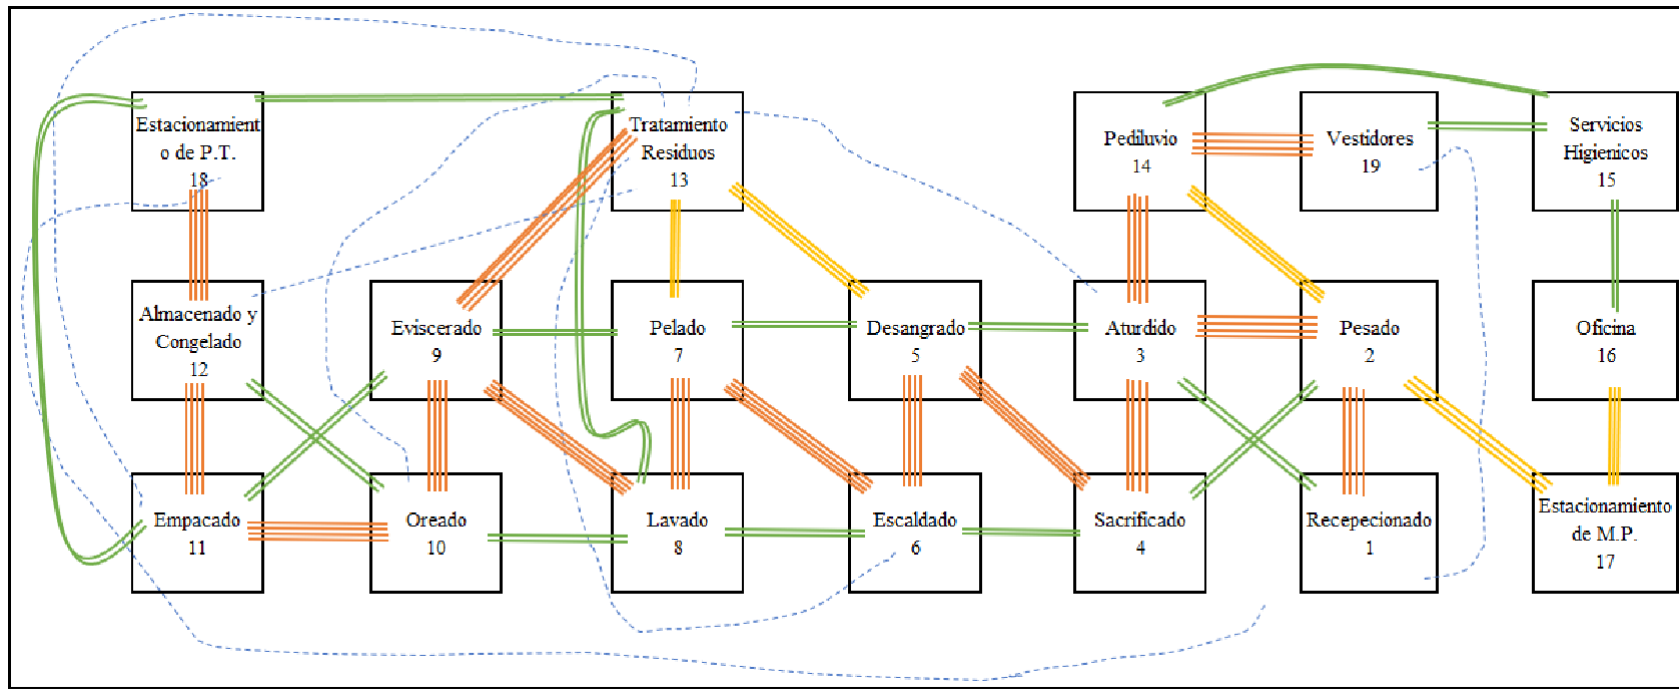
Estacionamiento de P.T.
18

Tratamiento Residuos
13

Pediluvio
14

Vestidores
19

Servicios Higienicos
15

Almacenado y Congelado
12

Eviscerado
9

Pelado
7

Desangrado
5

Aturdido
3

Pesado
2

Oficina
16

Empacado
11

Oreado
10

Lavado
8

Escaldado
6

Sacrificado
4

Recepecionado
1

Estacionamiento de M.P.
17